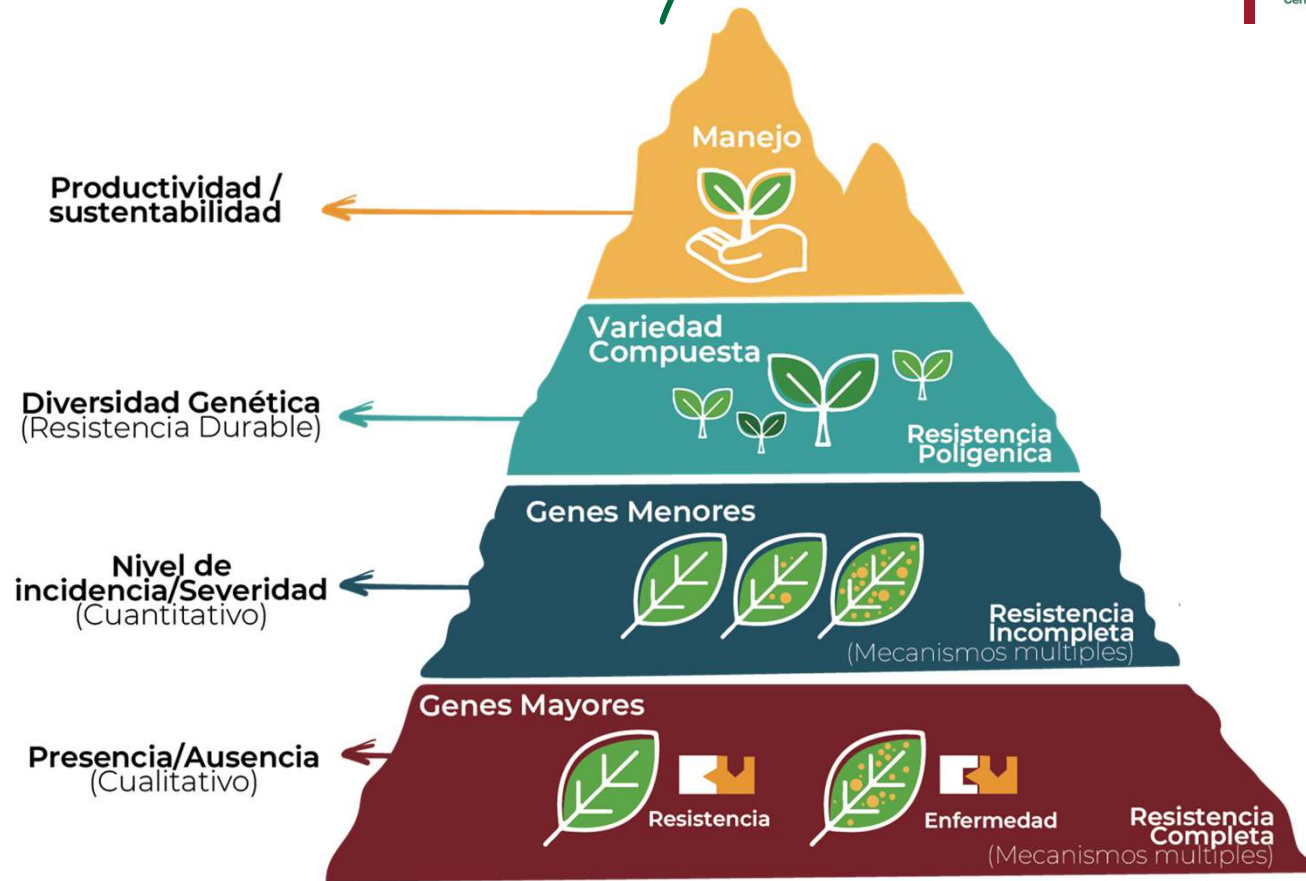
Manejo

Productividad / sustentabilidad

Variedad Compuesta

Resistencia Poligenica

Diversidad Genética (Resistencia Durable)

Genes Menores

Nivel de incidencia/Severidad (Cuantitativo)

Resistencia Incompleta (Mecanismos multiples)

Genes Mayores

Presencia/Ausencia (Cualitativo)

Resistencia

Enfermedad

Resistencia Completa (Mecanismos multiples)